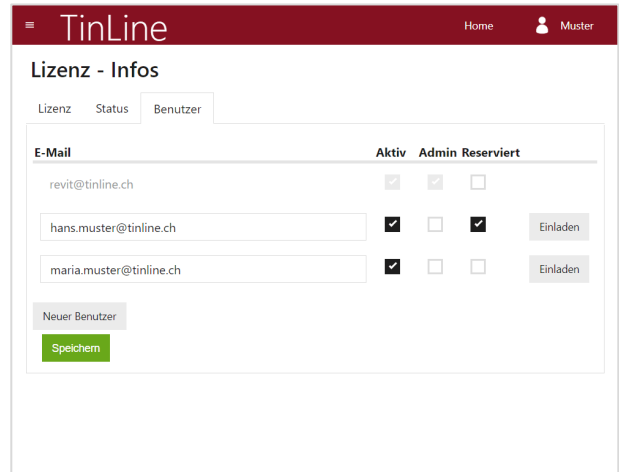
≡ TinLine

Home

Muster

Lizenz - Infos

Lizenz Status Benutzer

| E-Mail | Aktiv | Admin | Reserviert | |
|---|---|---|---|---|
| revit@tinline.ch | ☑ | ☑ | ☐ | |
| hans.muster@tinline.ch | ☑ | ☐ | ☑ | Einladen |
| maria.muster@tinline.ch | ☑ | ☐ | ☐ | Einladen |

Neuer Benutzer

Speichern